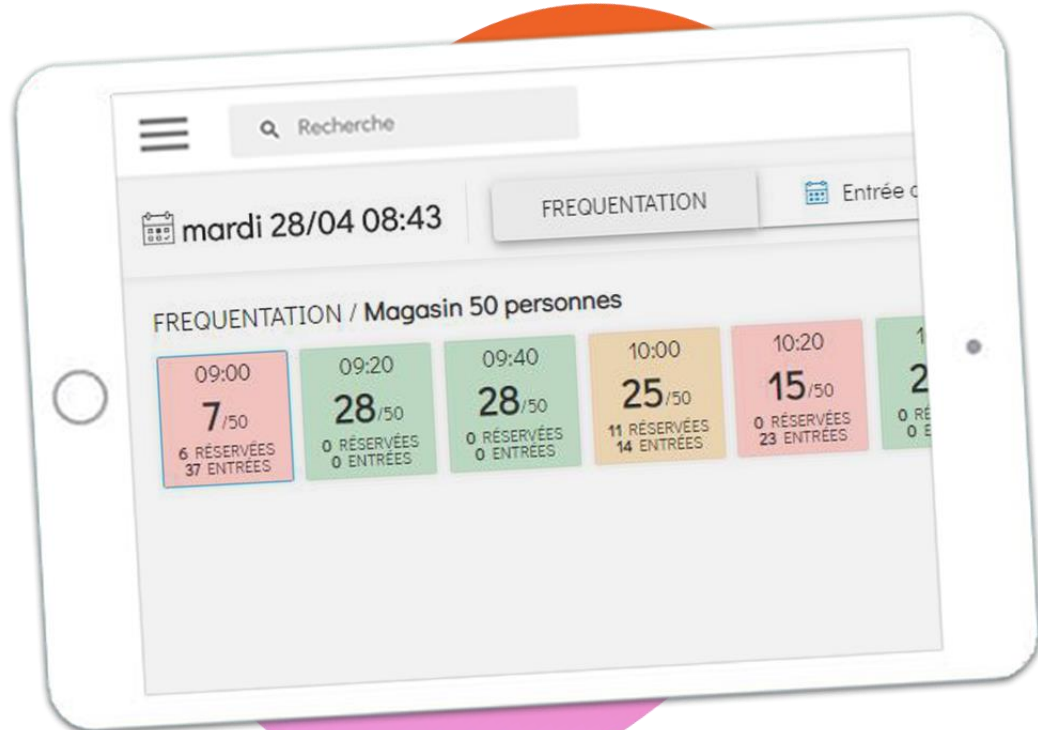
Recherche

mardi 28/04 08:43

FREQUENTATION

Entrée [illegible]

FREQUENTATION / Magasin 50 personnes

09:00
7/50
6 RÉSERVÉES
37 ENTRÉES

09:20
28/50
0 RÉSERVÉES
0 ENTRÉES

09:40
28/50
0 RÉSERVÉES
0 ENTRÉES

10:00
25/50
11 RÉSERVÉES
14 ENTRÉES

10:20
15/50
0 RÉSERVÉES
23 ENTRÉES

1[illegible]
2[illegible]
0 RÉ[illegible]
0 E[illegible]